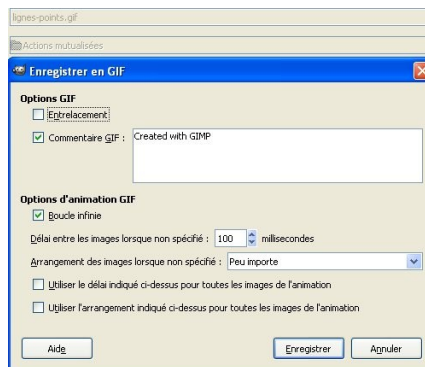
lignes-points.gif

Actions mutualisées

Enregistrer en GIF

Options GIF

Entrelacement

Commentaire GIF : Created with GIMP

Options d'animation GIF

Boucle infinie

Délai entre les images lorsque non spécifié : 100 millisecondes

Arrangement des images lorsque non spécifié : Peu importe

Utiliser le délai indiqué ci-dessus pour toutes les images de l'animation

Utiliser l'arrangement indiqué ci-dessus pour toutes les images de l'animation

Aide

Enregistrer

Annuler